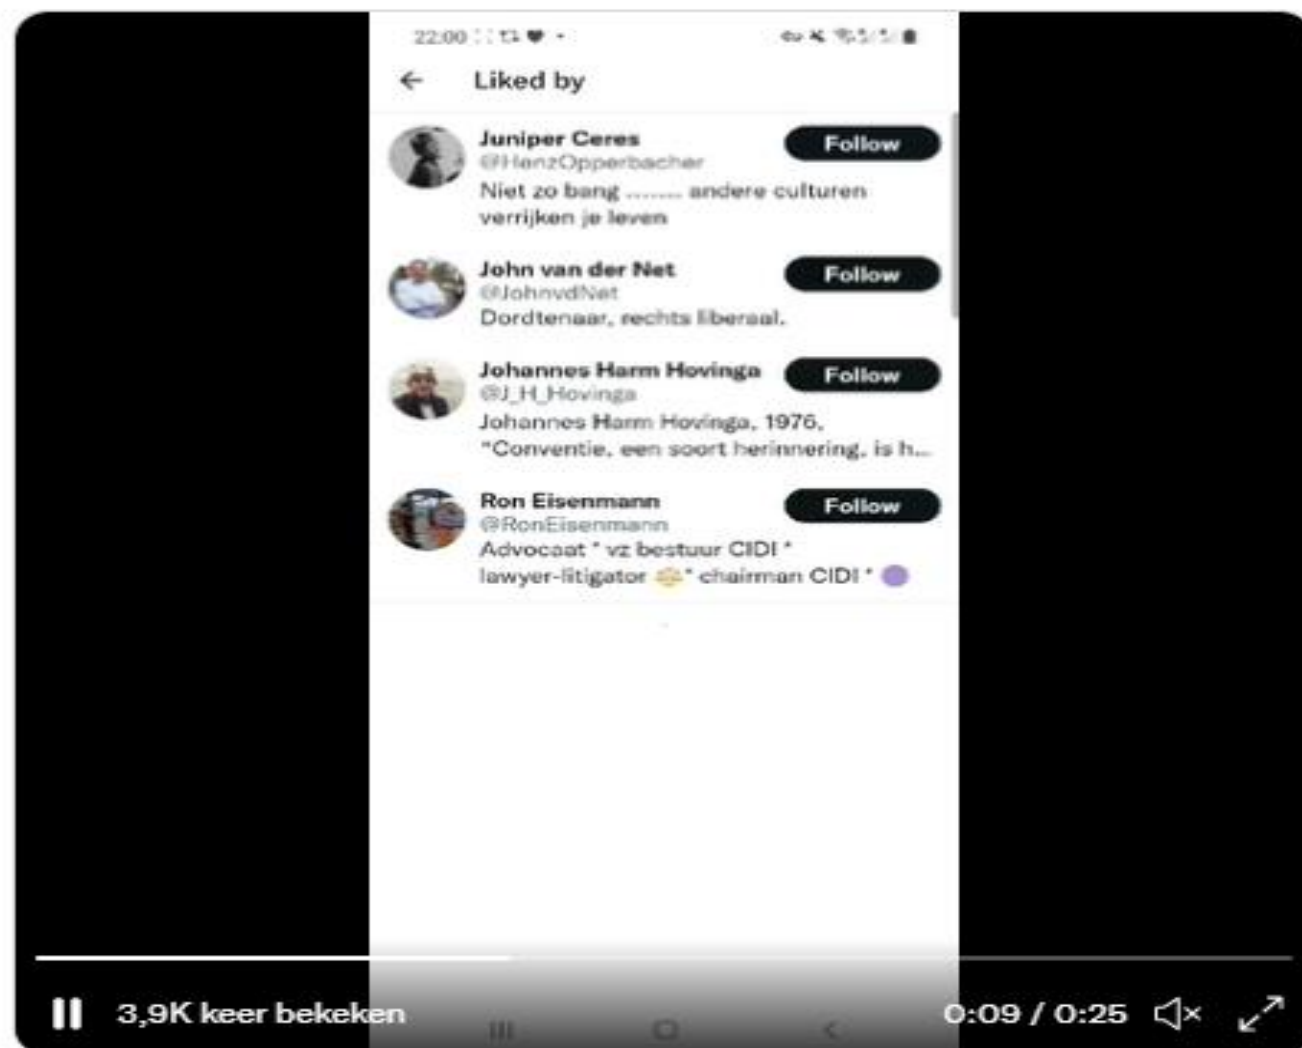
22:00

Liked by

Juniper Ceres
@HanzOpperbacher
Niet zo bang ........ andere culturen verrijken je leven
Follow

John van der Net
@JohnvdNet
Dordtenaar, rechts liberaal.
Follow

Johannes Harm Hovinga
@J_H_Hovinga
Johannes Harm Hovinga, 1976, "Conventie, een soort herinnering, is h...
Follow

Ron Eisenmann
@RonEisenmann
Advocaat * vz bestuur CIDI * lawyer-litigator * chairman CIDI *
Follow

3,9K keer bekeken

0:09 / 0:25